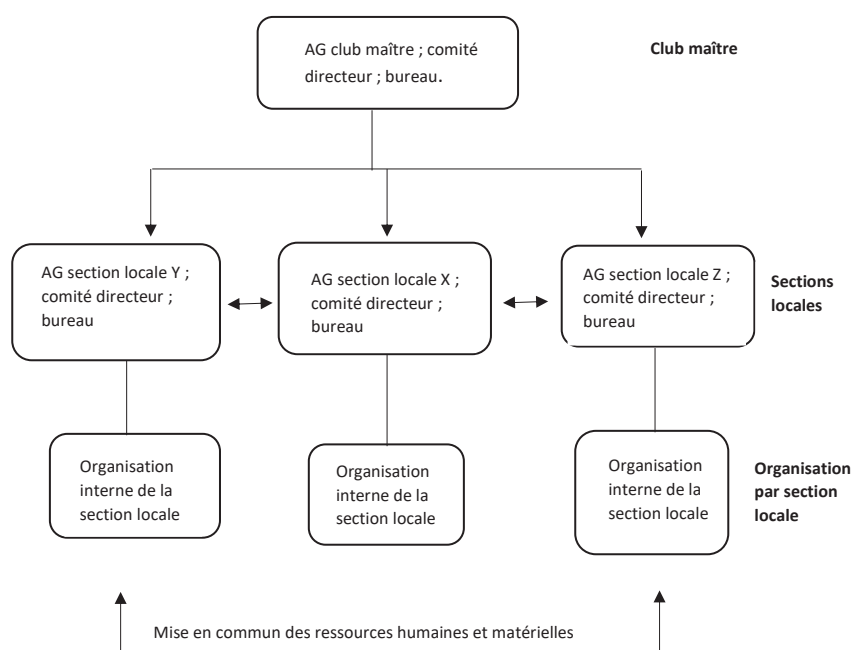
AG club maître ; comité directeur ; bureau.

Club maître

AG section locale Y ; comité directeur ; bureau

AG section locale X ; comité directeur ; bureau

AG section locale Z ; comité directeur ; bureau

Sections locales

Organisation interne de la section locale

Organisation interne de la section locale

Organisation interne de la section locale

Organisation par section locale

Mise en commun des ressources humaines et matérielles